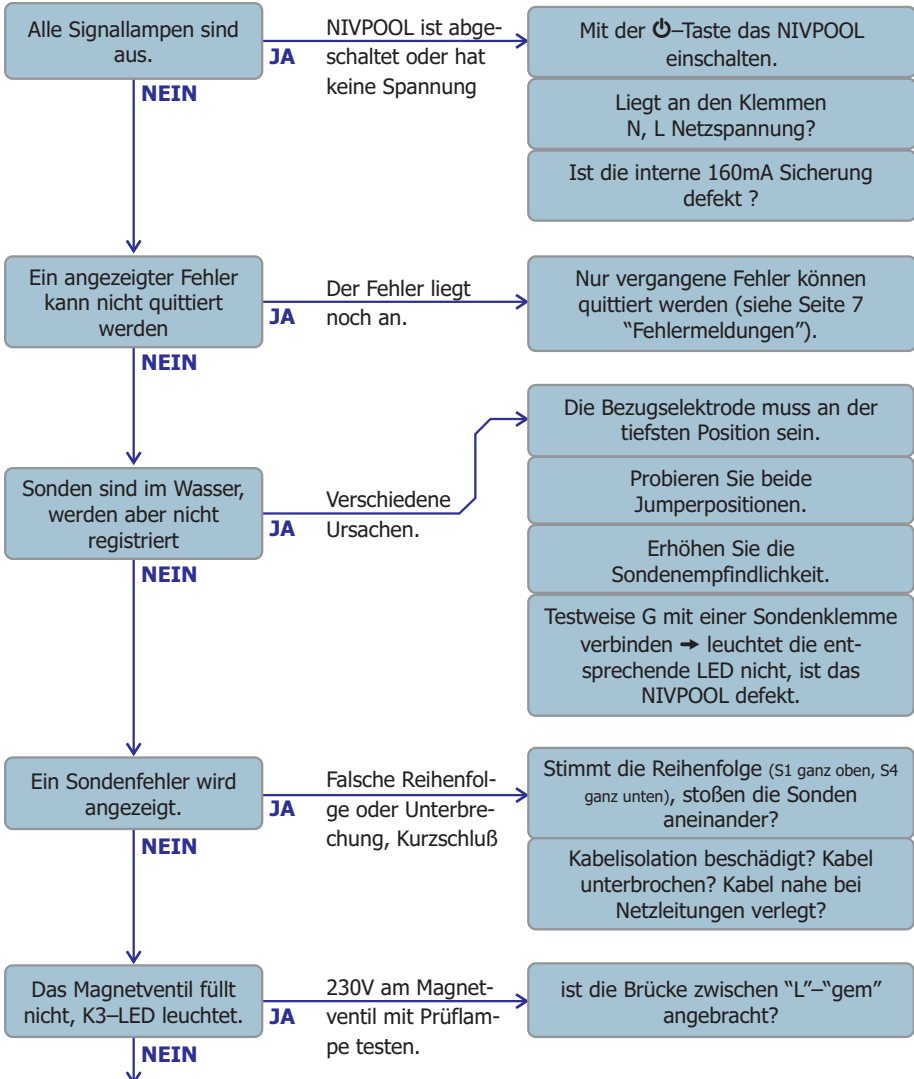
Alle Signallampen sind aus.

JA

NIVPOOL ist abgeschaltet oder hat keine Spannung

Mit der ⏻–Taste das NIVPOOL einschalten.

Liegt an den Klemmen N, L Netzspannung?

Ist die interne 160mA Sicherung defekt ?

NEIN

Ein angezeigter Fehler kann nicht quittiert werden

JA

Der Fehler liegt noch an.

Nur vergangene Fehler können quittiert werden (siehe Seite 7 “Fehlermeldungen”).

NEIN

Sonden sind im Wasser, werden aber nicht registriert

JA

Verschiedene Ursachen.

Die Bezugselektrode muss an der tiefsten Position sein.

Probieren Sie beide Jumperpositionen.

Erhöhen Sie die Sondenempfindlichkeit.

Testweise G mit einer Sondenklemme verbinden ➜ leuchtet die entsprechende LED nicht, ist das NIVPOOL defekt.

NEIN

Ein Sondenfehler wird angezeigt.

JA

Falsche Reihenfolge oder Unterbrechung, Kurzschluß

Stimmt die Reihenfolge (S1 ganz oben, S4 ganz unten), stoßen die Sonden aneinander?

Kabelisolation beschädigt? Kabel unterbrochen? Kabel nahe bei Netzleitungen verlegt?

NEIN

Das Magnetventil füllt nicht, K3–LED leuchtet.

JA

230V am Magnetventil mit Prüflampe testen.

ist die Brücke zwischen “L”–“gem” angebracht?

NEIN